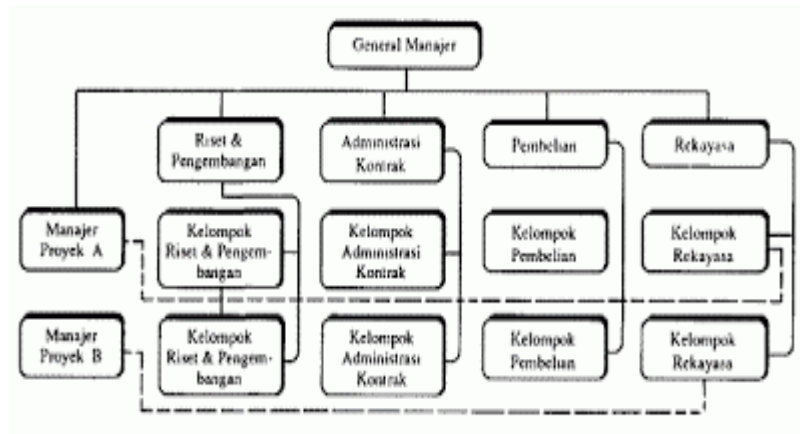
General Manajer

Riset & Pengembangan

Administrasi Kontrak

Pembelian

Rekayasa

Manajer Proyek A

Kelompok Riset & Pengembangan

Kelompok Administrasi Kontrak

Kelompok Pembelian

Kelompok Rekayasa

Manajer Proyek B

Kelompok Riset & Pengembangan

Kelompok Administrasi Kontrak

Kelompok Pembelian

Kelompok Rekayasa